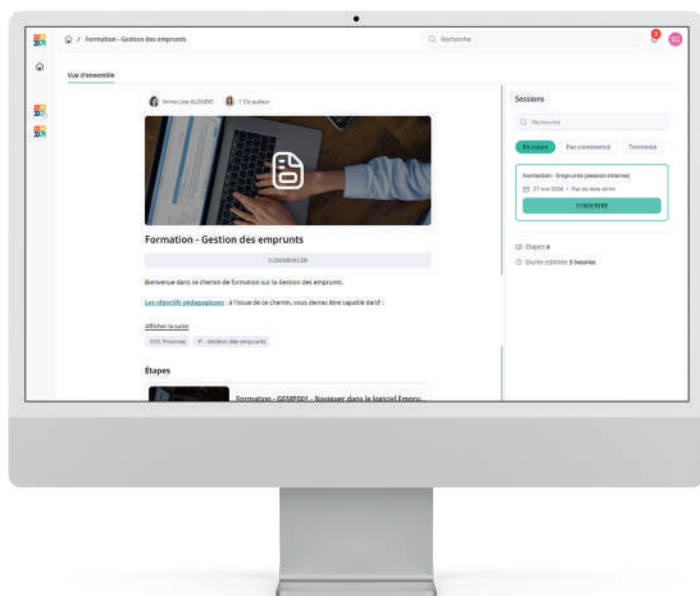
/ Formation - Gestion des emprunts

Recherche

SG

Vue d'ensemble

Anne-Lise ALOUDO 1 Co-auteur

Formation - Gestion des emprunts

COMMENCER

Bienvenue dans ce chemin de formation sur la Gestion des emprunts.

Les objectifs pédagogiques : à l'issue de ce chemin, vous devrez être capable de/d' :

Afficher la suite

DOL Finances FI - Gestion des emprunts

Étapes

Formation - GEMP001 - Naviguer dans le logiciel Empru...

Sessions

Recherche

En cours Pas commencé Terminée

Formation - Emprunts (session interne)

27 mai 2024 • Pas de date de fin

S'INSCRIRE

Étapes 8

Durée estimée 3 heures